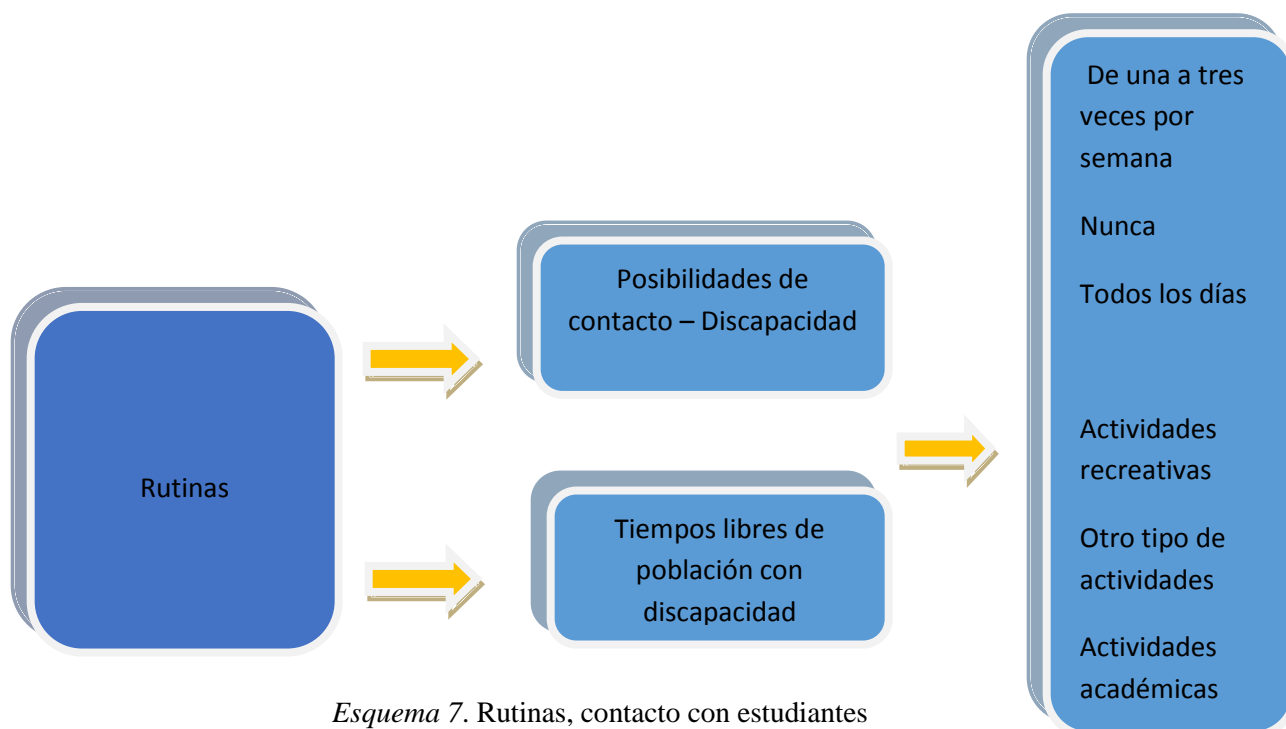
Rutinas

Posibilidades de contacto – Discapacidad

Tiempos libres de población con discapacidad

De una a tres veces por semana

Nunca

Todos los días

Actividades recreativas

Otro tipo de actividades

Actividades académicas

*Esquema 7*. Rutinas, contacto con estudiantes